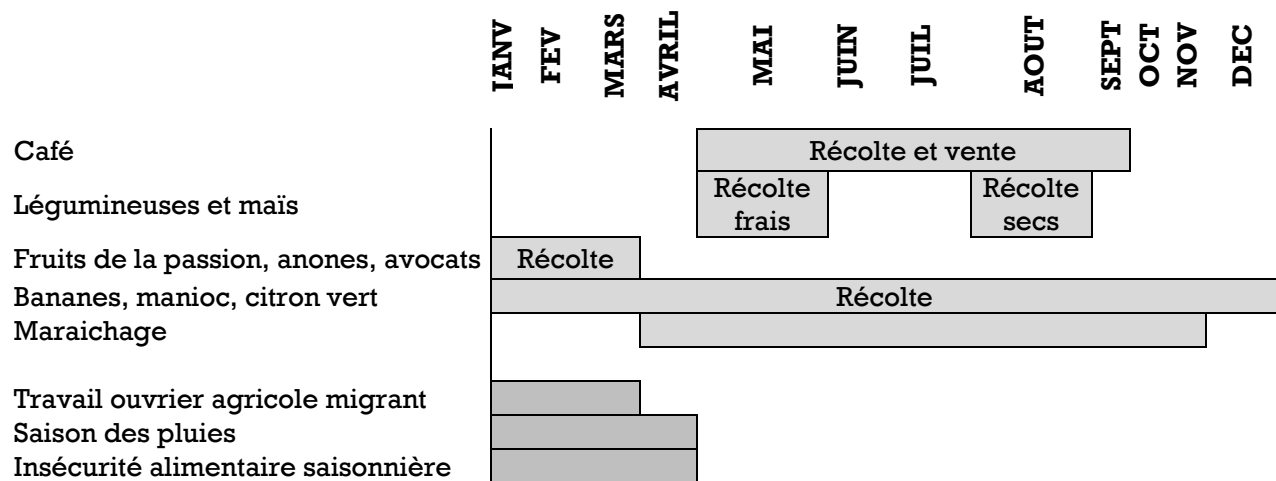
| | IANV | FEV | MARS | AVRIL | MAI | JUIN | JUIL | AOUT | SEPT | OCT | NOV | DEC |
|---|---|---|---|---|---|---|---|---|---|---|---|---|
| Café | | | | | Récolte et vente | | | | | | | |
| Légumineuses et maïs | | | | | Récolte frais | | | Récolte secs | | | | |
| Fruits de la passion, anones, avocats | Récolte | | | | | | | | | | | |
| Bananes, manioc, citron vert | Récolte | | | | | | | | | | | |
| Maraichage | | | | | | | | | | | | |
| Travail ouvrier agricole migrant | | | | | | | | | | | | |
| Saison des pluies | | | | | | | | | | | | |
| Insécurité alimentaire saisonnière | | | | | | | | | | | | |